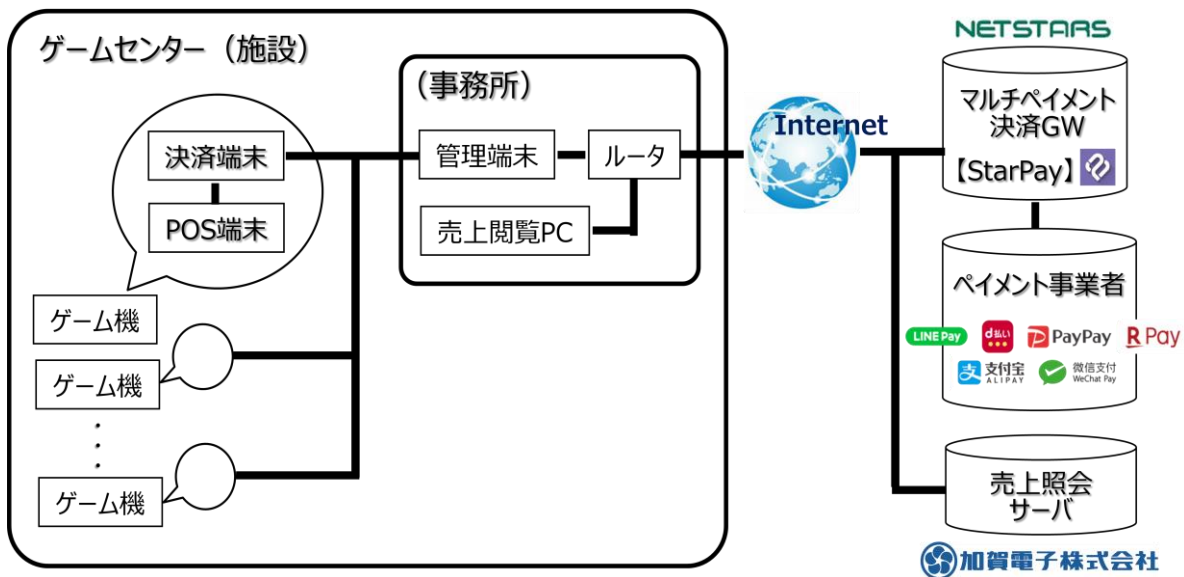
ゲームセンター（施設）

決済端末

POS端末

ゲーム機

ゲーム機

ゲーム機

（事務所）

管理端末

ルータ

売上閲覧PC

Internet

NETSTARS

マルチペイメント決済GW

【StarPay】

ペイメント事業者

LINE Pay

d払い

PayPay

R Pay

支付宝 ALIPAY

微信支付 WeChat Pay

売上照会サーバ

加賀電子株式会社